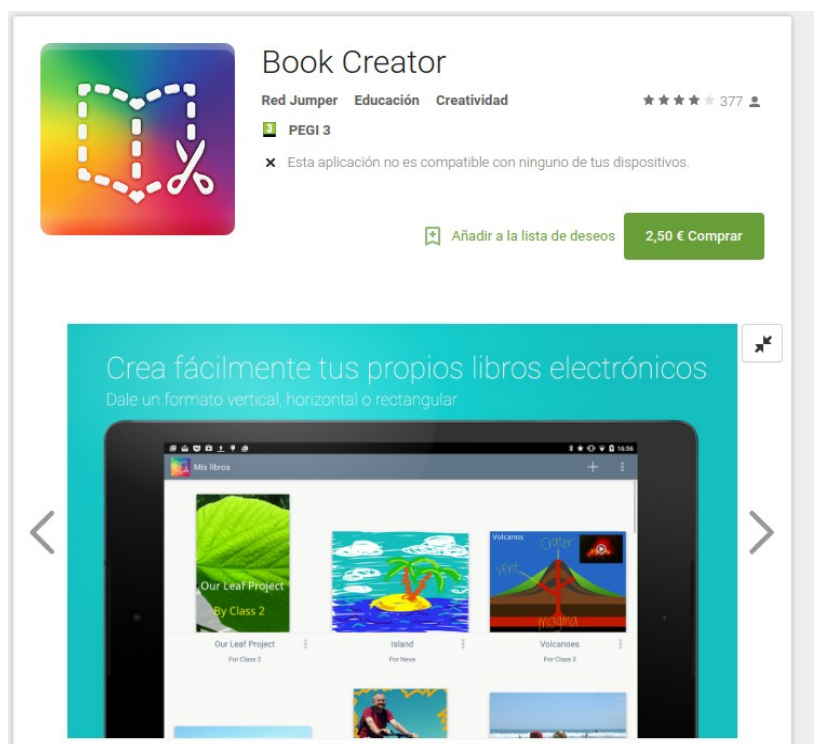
Book Creator

Red Jumper Educación Creatividad

377

PEGI 3

Esta aplicación no es compatible con ninguno de tus dispositivos.

Añadir a la lista de deseos

2,50 € Comprar

Crea fácilmente tus propios libros electrónicos

Dale un formato vertical, horizontal o rectangular

16:56

Mis libros

Our Leaf Project

By Class 2

Volcanos

Crater

Vent

Magma

Our Leaf Project

Por Class 2

Island

Por Neve

Volcanoes

Por Class 3